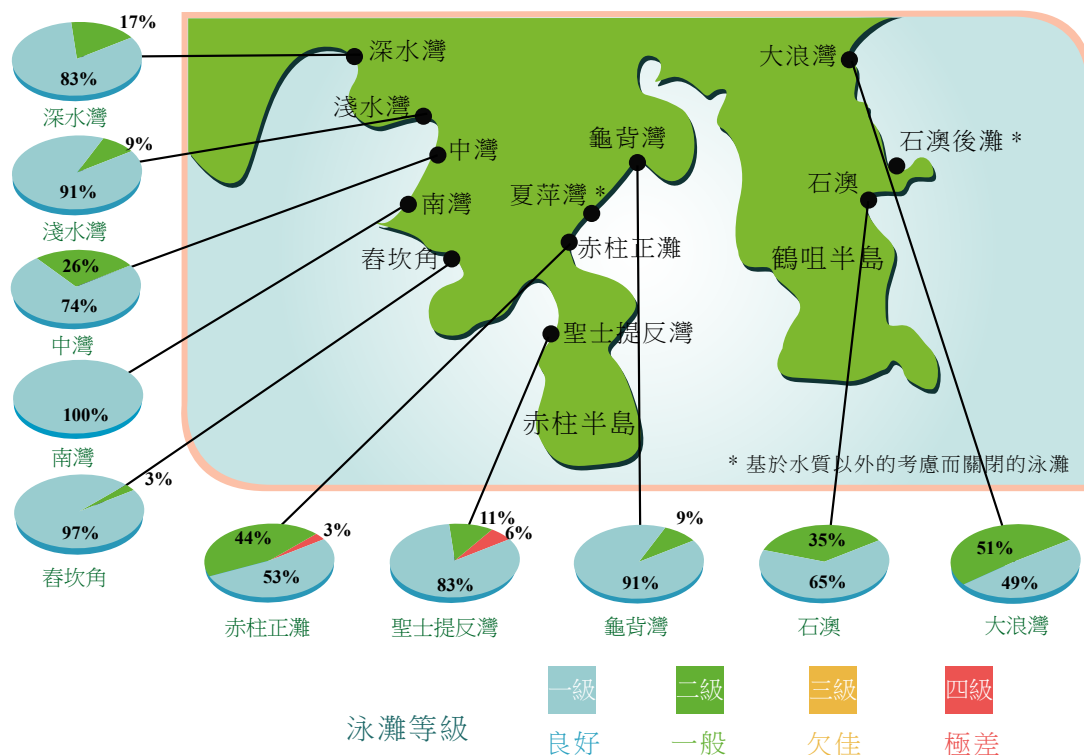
17%
83%
深水灣

9%
91%
淺水灣

26%
74%
中灣

100%
南灣

3%
97%
春坎角

深水灣
淺水灣
中灣
南灣
春坎角
夏萍灣 *
赤柱正灘
龜背灣
聖士提反灣
赤柱半島
大浪灣
石澳後灘 *
石澳
鶴咀半島

* 基於水質以外的考慮而關閉的泳灘

44%
3%
53%
赤柱正灘

11%
6%
83%
聖士提反灣

9%
91%
龜背灣

35%
65%
石澳

51%
49%
大浪灣

泳灘等級

一級
良好

二級
一般

三級
欠佳

四級
極差